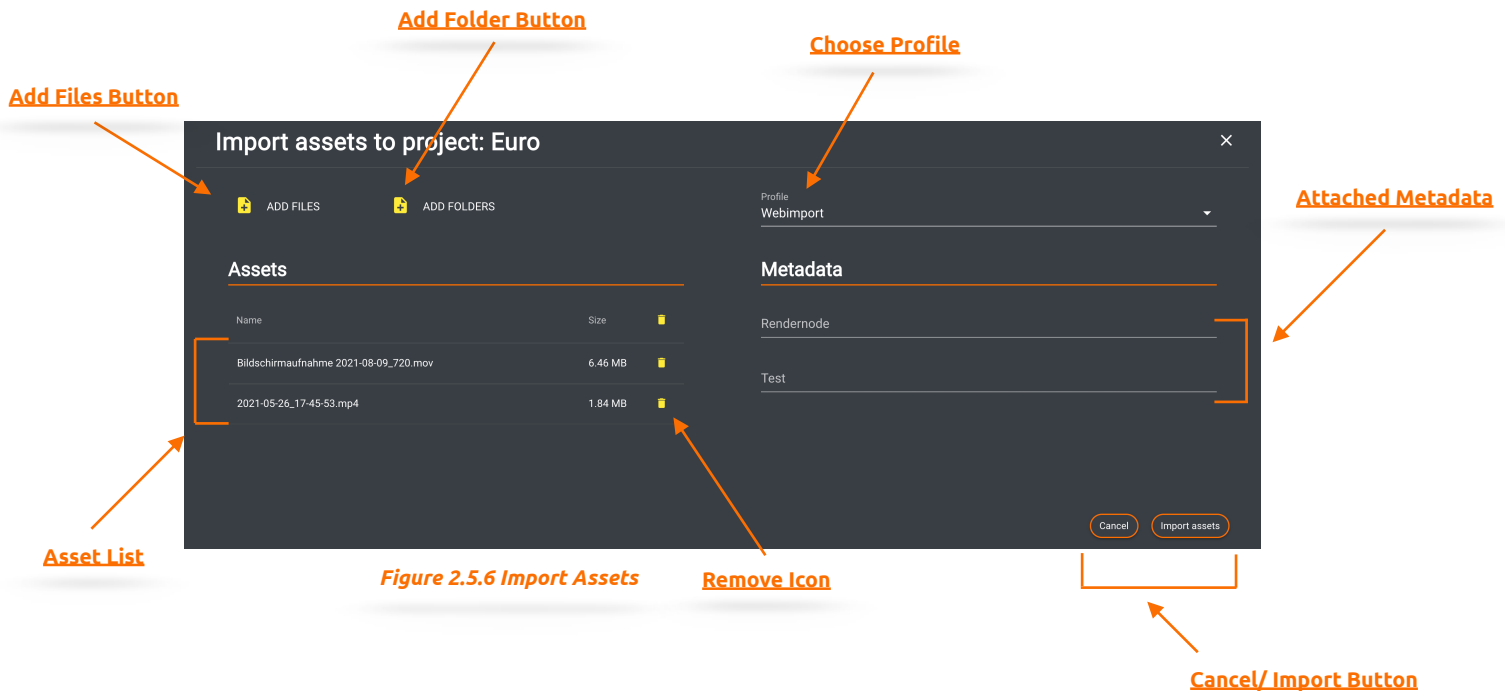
Add Folder Button

Choose Profile

Add Files Button

Import assets to project: Euro

×

ADD FILES

ADD FOLDERS

Profile
Webimport

Attached Metadata

Assets

Metadata

| Name | Size |
|---|---|
| Bildschirmaufnahme 2021-08-09_720.mov | 6.46 MB |
| 2021-05-26_17-45-53.mp4 | 1.84 MB |

Rendernode

Test

Cancel

Import assets

Asset List

Figure 2.5.6 Import Assets

Remove Icon

Cancel/ Import Button